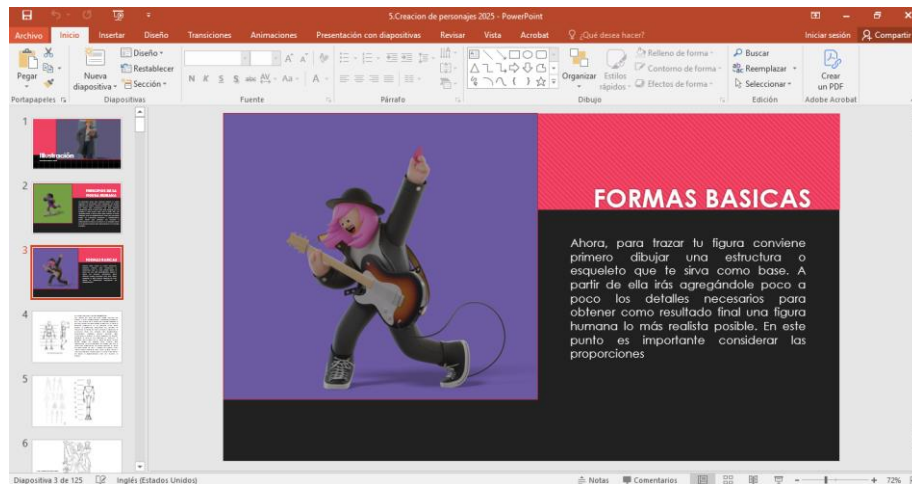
5.Creacion de personajes 2025 - PowerPoint

Archivo Inicio Insertar Diseño Transiciones Animaciones Presentación con diapositivas Revisar Vista Acrobat ¿Qué desea hacer? Iniciar sesión Compartir

Pegar Nueva diapositiva Diseño Restablecer Sección Portapapeles Diapositivas Fuente Párrafo Organizar Estilos rápidos Relleno de forma Contorno de forma Efectos de forma Dibujo Buscar Reemplazar Seleccionar Edición Crear un PDF Adobe Acrobat

N K S S abc AV Aa A

1
Ilustración

2
PRINCIPIOS DE LA FIGURA HUMANA

3
FORMAS BASICAS

4

5

6

FORMAS BASICAS

Ahora, para trazar tu figura conviene primero dibujar una estructura o esqueleto que te sirva como base. A partir de ella irás agregándole poco a poco los detalles necesarios para obtener como resultado final una figura humana lo más realista posible. En este punto es importante considerar las proporciones

Diapositiva 3 de 125 Inglés (Estados Unidos) Notas Comentarios 72%